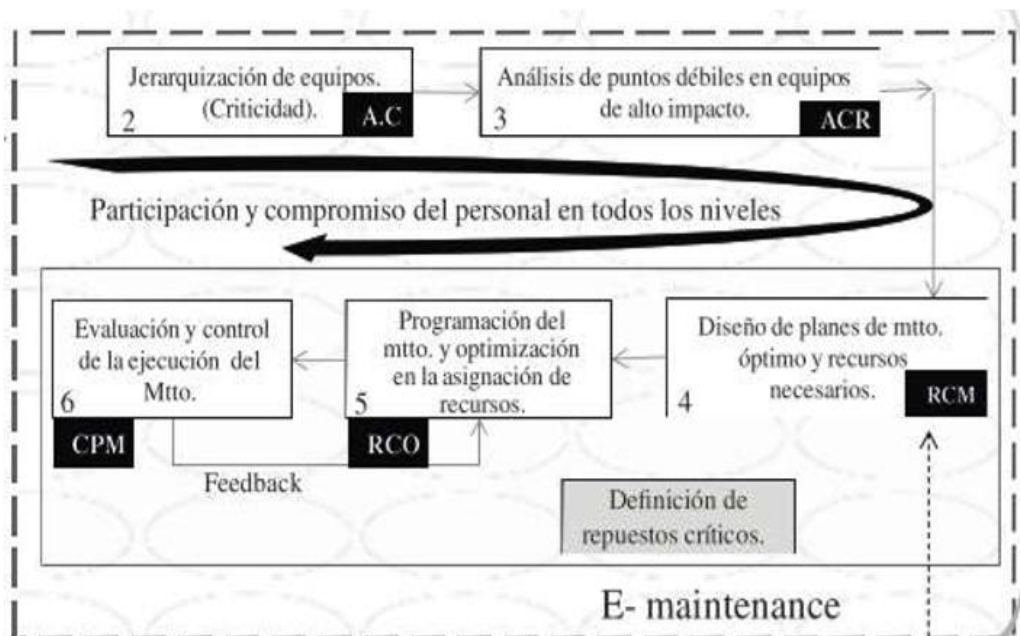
2 Jerarquización de equipos. (Criticidad). A.C

3 Análisis de puntos débiles en equipos de alto impacto. ACR

Participación y compromiso del personal en todos los niveles

6 Evaluación y control de la ejecución del Mtto. CPM

5 Programación del mtto. y optimización en la asignación de recursos. RCO

4 Diseño de planes de mtto. óptimo y recursos necesarios. RCM

Feedback

Definición de repuestos críticos.

E- maintenance